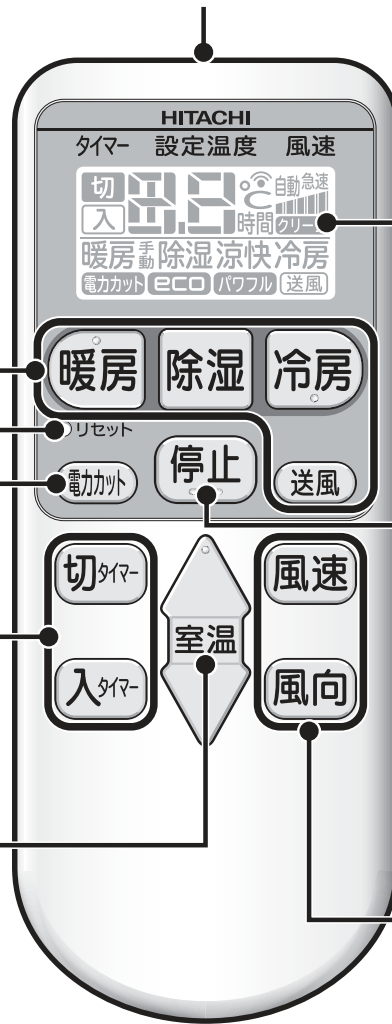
HITACHI
タイマー 設定温度 風速

切
入
88
自動 急速
時間 クリーン
暖房 手動 除湿 涼快 冷房
電力カット eco パワフル 送風

暖房 除湿 冷房
リセット
停止
電力カット
送風

切タイマー
入タイマー
室温
風速
風向